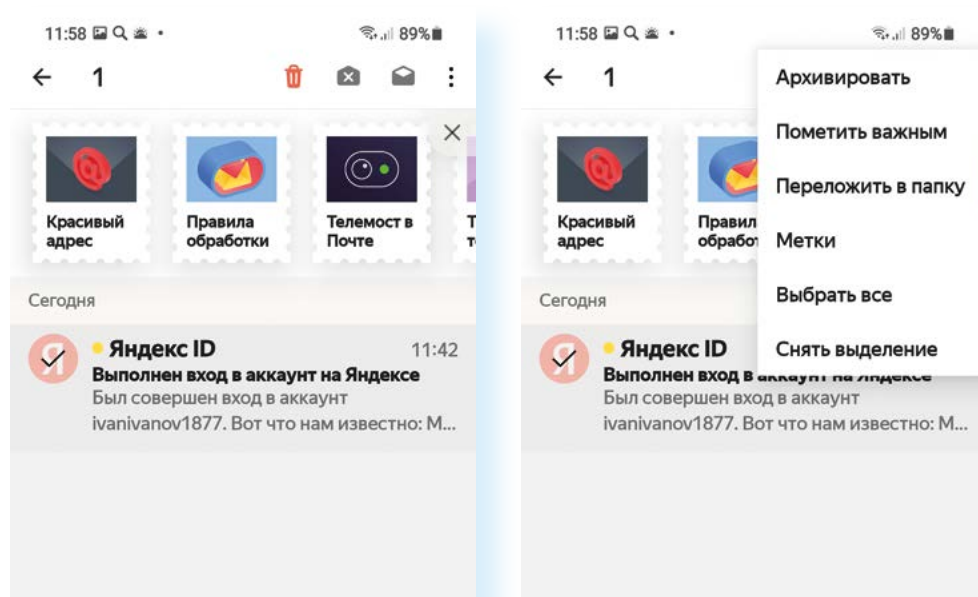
11:58 89%

← 1

Красивый адрес

Правила обработки

Телемост в Почте

Т т

Сегодня

Я Яндекс ID 11:42

Выполнен вход в аккаунт на Яндексе

Был совершен вход в аккаунт ivanivanov1877. Вот что нам известно: М...

11:58 89%

← 1

Архивировать

Пометить важным

Переложить в папку

Метки

Выбрать все

Снять выделение

Красивый адрес

Правил обработ

Сегодня

Я Яндекс ID

Выполнен вход в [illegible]

Был совершен вход в аккаунт ivanivanov1877. Вот что нам известно: М...